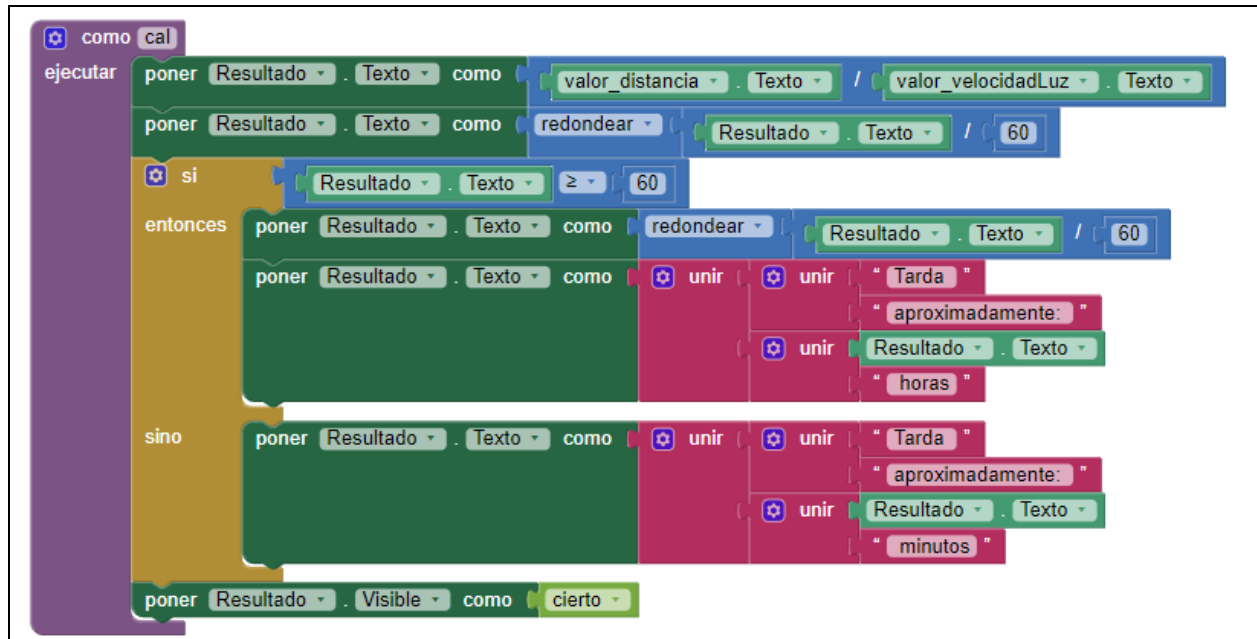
como cal
ejecutar poner Resultado . Texto como valor_distancia . Texto / valor_velocidadLuz . Texto
poner Resultado . Texto como redondear Resultado . Texto / 60
si Resultado . Texto ≥ 60
entonces poner Resultado . Texto como redondear Resultado . Texto / 60
poner Resultado . Texto como unir unir " Tarda "
" aproximadamente: "
unir Resultado . Texto
" horas "
sino poner Resultado . Texto como unir unir " Tarda "
" aproximadamente: "
unir Resultado . Texto
" minutos "
poner Resultado . Visible como cierto